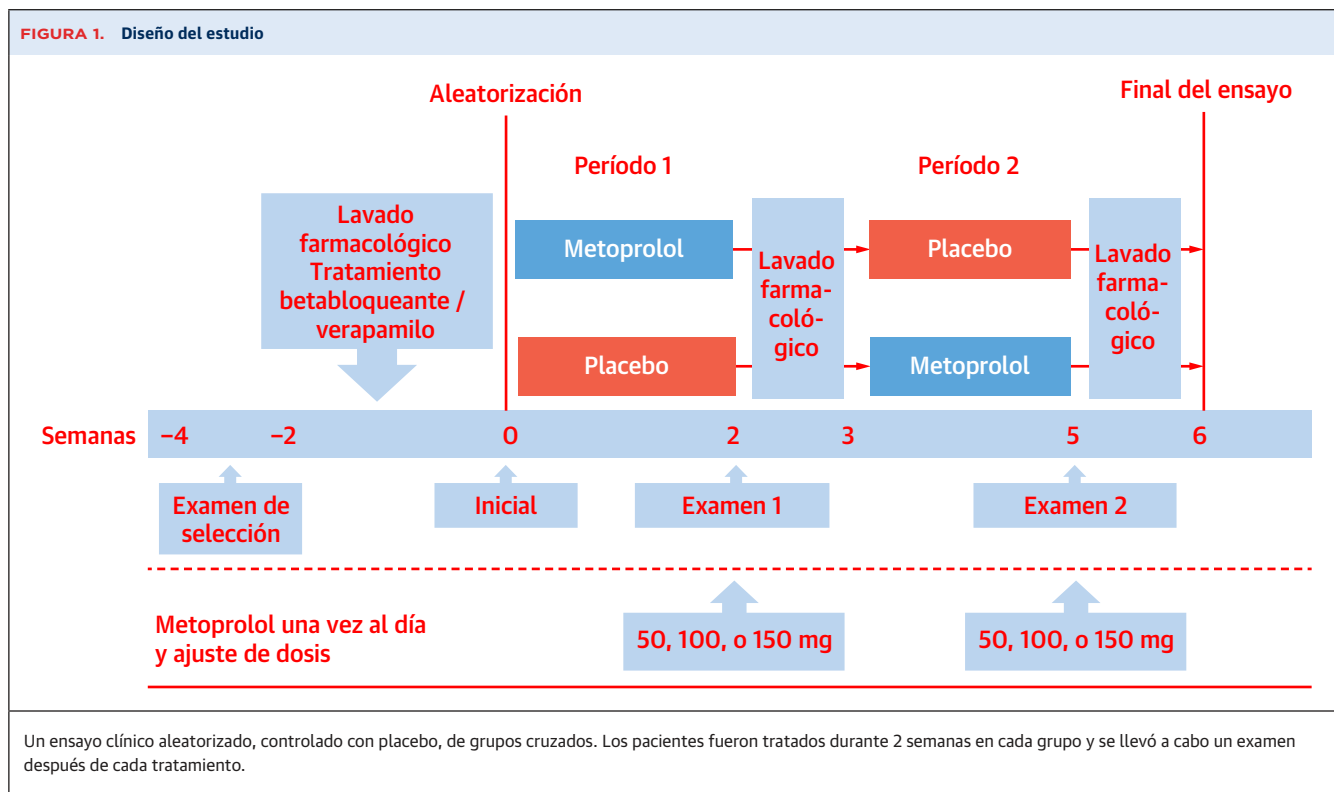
FIGURA 1. Diseño del estudio

Aleatorización

Final del ensayo

Período 1

Período 2

Lavado farmacológico Tratamiento betabloqueante / verapamilo

Metoprolol

Lavado farmacológico

Placebo

Lavado farmacológico

Placebo

Metoprolol

Semanas −4 −2 0 2 3 5 6

Examen de selección

Inicial

Examen 1

Examen 2

Metoprolol una vez al día y ajuste de dosis

50, 100, o 150 mg

50, 100, o 150 mg

Un ensayo clínico aleatorizado, controlado con placebo, de grupos cruzados. Los pacientes fueron tratados durante 2 semanas en cada grupo y se llevó a cabo un examen después de cada tratamiento.